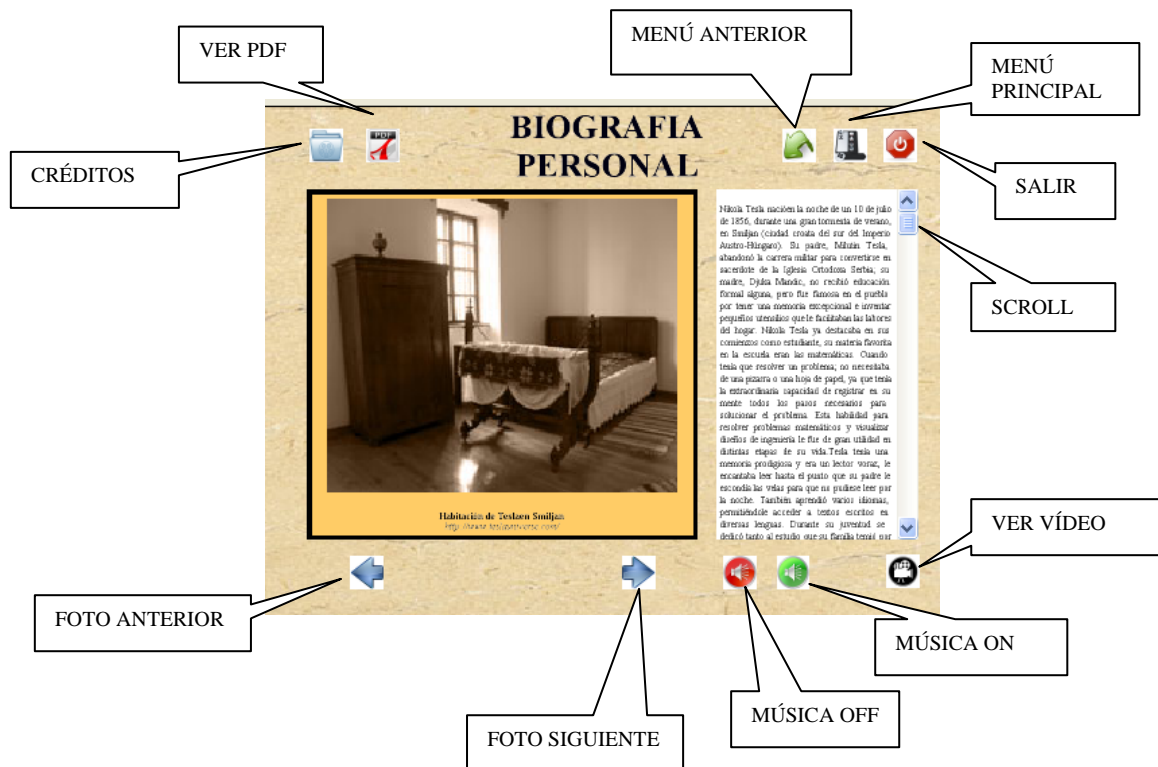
VER PDF

MENÚ ANTERIOR

MENÚ PRINCIPAL

CRÉDITOS

PDF

BIOGRAFIA PERSONAL

SALIR

Nikola Tesla nacióen la noche de un 10 de julio de 1856, durante una gran tormenta de verano, en Smiljan (ciudad croata del sur del Imperio Austro-Húngaro). Su padre, Milutin Tesla, abandonó la carrera militar para convertirse en sacerdote de la Iglesia Ortodoxa Serbia; su madre, Djuka Mandic, no recibió educación formal alguna, pero fue famosa en el pueblo por tener una memoria excepcional e inventar pequeños utensilios que le facilitaban las labores del hogar. Nikola Tesla ya destacaba en sus comienzos como estudiante, su materia favorita en la escuela eran las matemáticas. Cuando tenía que resolver un problema, no necesitaba de una pizarra o una hoja de papel, ya que tenía la extraordinaria capacidad de registrar en su mente todos los pasos necesarios para solucionar el problema. Esta habilidad para resolver problemas matemáticos y visualizar diseños de ingeniería le fue de gran utilidad en distintas etapas de su vida.Tesla tenía una memoria prodigiosa y era un lector voraz, le encantaba leer hasta el punto que su padre le escondía las velas para que no pudiese leer por la noche. También aprendió varios idiomas, permitiéndole acceder a textos escritos en diversas lenguas. Durante su juventud se dedicó tanto al estudio que su familia temió por

SCROLL

Habitación de Teslaen Smiljan
http://www.teslauniverse.com/

VER VÍDEO

FOTO ANTERIOR

MÚSICA ON

MÚSICA OFF

FOTO SIGUIENTE